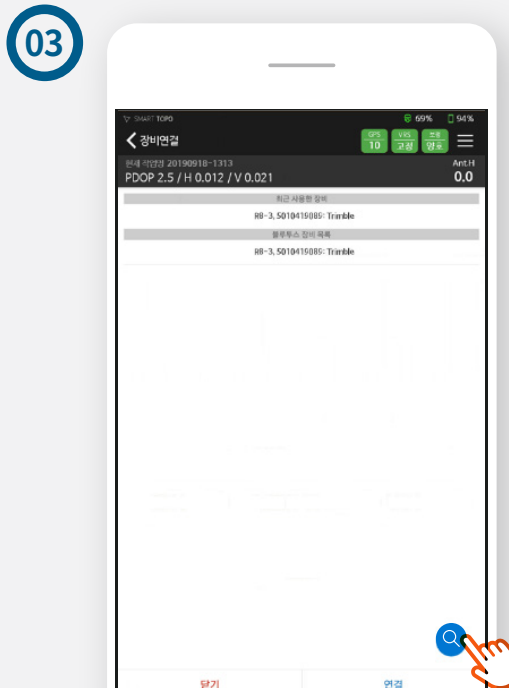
03

SMART TOPO 69% 94%

장비연결

GPS 10 VRS 고정 오류 양호

현재 작업장 20190918-1313

PDOP 2.5 / H 0.012 / V 0.021

Ant.H 0.0

최근 사용한 장비

R8-3, 5010415085: Trimble

블루투스 장비 목록

R8-3, 5010415085: Trimble

닫기

연결